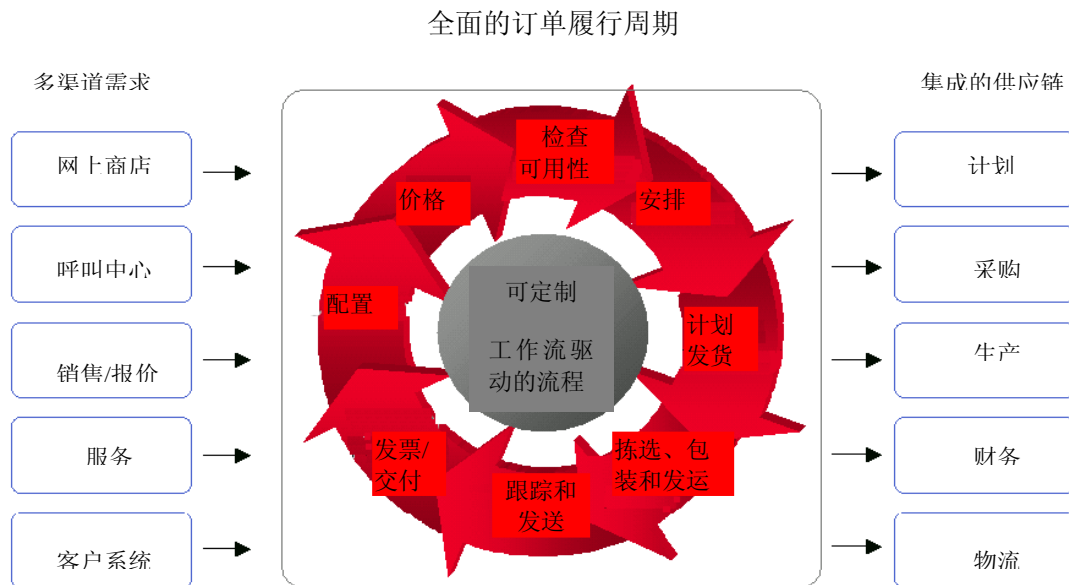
全面的订单履行周期

多渠道需求

网上商店

呼叫中心

销售/报价

服务

客户系统

检查可用性

价格

安排

配置

可定制

工作流驱动的流程

计划发货

发票/交付

跟踪和发送

拣选、包装和发运

集成的供应链

计划

采购

生产

财务

物流